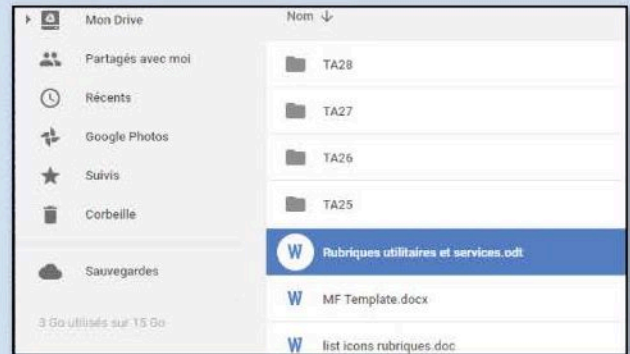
Mon Drive
Partagés avec moi
Récents
Google Photos
Suivis
Corbeille
Sauvegardes
3 Go utilisés sur 15 Go

Nom ↓
TA28
TA27
TA26
TA25
W Rubriques utilitaires et services.odt
W MF Template.docx
W list icons rubriques.doc